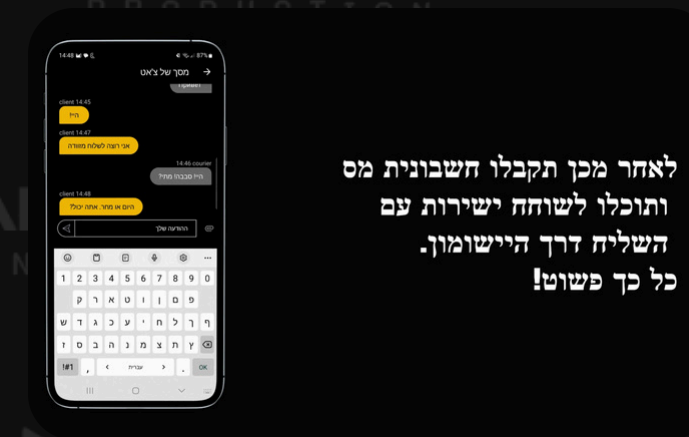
14:48 87%

מסך של צ'אט

client 14.45
היי!

client 14.47
אני רוצה לשלוח מזוודה

14:46 courier
היי סבבה! מתי?

client 14.48
היום או מחר. אתה יכול?

ההודעה שלך

1 2 3 4 5 6 7 8 9 0
פ ם ן ו ט א ר ק
ף ך ל ח י ע כ ג ד ש
ץ ת צ מ נ ה ב ס ז
!#1 , עברית . OK

לאחר מכן תקבלו חשבונית מס ותוכלו לשוחח ישירות עם השליח דרך היישומון. כל כך פשוט!